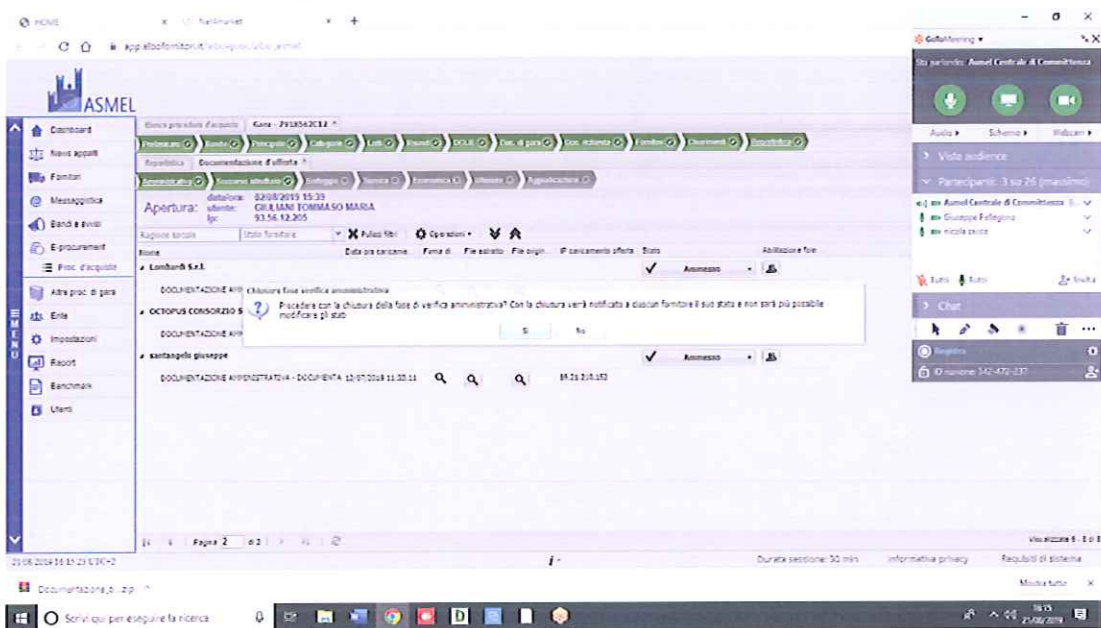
HOME × Netmunet × +

app.albofornitori.it

ASMEL

Dashboard
News appalti
Fornitori
Messaggistica
Bandi e avvisi
E-procurement
Proc. d'acquisto
Altre proc. di gara
Ente
Impostazioni
Report
Benchmark
Utenti

MENU

Elenco procedure d'acquisto | Gara - 7918542C12

Preliminari | Bando | Principale | Categorie | Lotti | Requisiti | DGUE | Doc. di gara | Doc. richiesta | Fornitori | Chiarimenti | Espletamento

Riepilogo | Documentazione d'offerta

Amministrativa | Soccorso istruttorio | Verifiche | Tecnica | Economica | Ulteriore | Aggiudicazione

Apertura: data/ora: 02/08/2019 15:39 utente: GIULIANI TOMMASO MARIA Ip: 93.56.12.205

Ragione sociale | Stato fornitore | Pulisci filtri | Operazioni

Nome | Data ora caricamento | Firma di | File estratto | File origin. | IP caricamento offerta | Stato | Abilitazione fase

Lombardi S.r.l. ✓ Ammesso

DOCUMENTAZIONE AMM

Chiusura fase verifica amministrativa

Procedere con la chiusura della fase di verifica amministrativa? Con la chiusura verrà notificato a ciascun fornitore il suo stato e non sarà più possibile modificare gli stati

Sì | No

OCTOPUS CONSORZIO S

DOCUMENTAZIONE AMM

santangelo giuseppe ✓ Ammesso

DOCUMENTAZIONE AMMINISTRATIVA - DOCUMENTA 12/07/2019 11:33:11 | 85.21.215.152

Pagina 2 di 2

Visualizzate 6 - 8 di 8

21/08/2019 16:15:23 UTC+2

Durata sessione: 30 min | Informativa privacy | Requisiti di sistema

GoToMeeting

Sta parlando: Asmel Centrale di Committenza

Audio | Schermo | Webcam

Vista audience

Partecipanti: 3 su 26 (massimo)

Asmel Centrale di Committenza
Giuseppe Pellegrino
nicola zucca

Tutti | Tutti | Invita

Chat

Registra

ID riunione 342-472-237

Documentazione_o...zip

Mostra tutto

Scrivi qui per eseguire la ricerca

16:15 21/08/2019